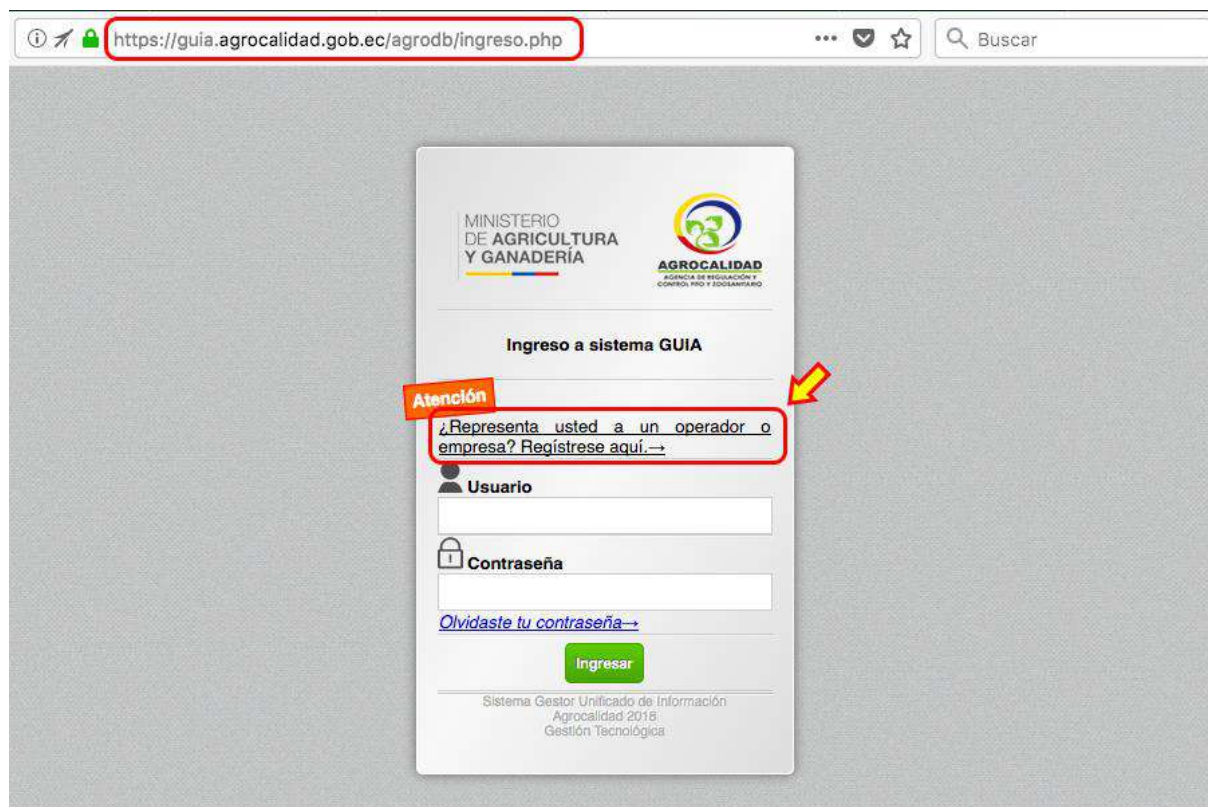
https://guia.agrocalidad.gob.ec/agrodb/ingreso.php

Buscar

MINISTERIO DE AGRICULTURA Y GANADERÍA

AGROCALIDAD
AGENCIA DE REGULACIÓN Y CONTROL FITO Y ZOOSANITARIO

Ingreso a sistema GUIA

Atención

¿Representa usted a un operador o empresa? Regístrese aquí.→

Usuario

Contraseña

Olvidaste tu contraseña→

Ingresar

Sistema Gestor Unificado de Información
Agrocalidad 2018
Gestión Tecnológica